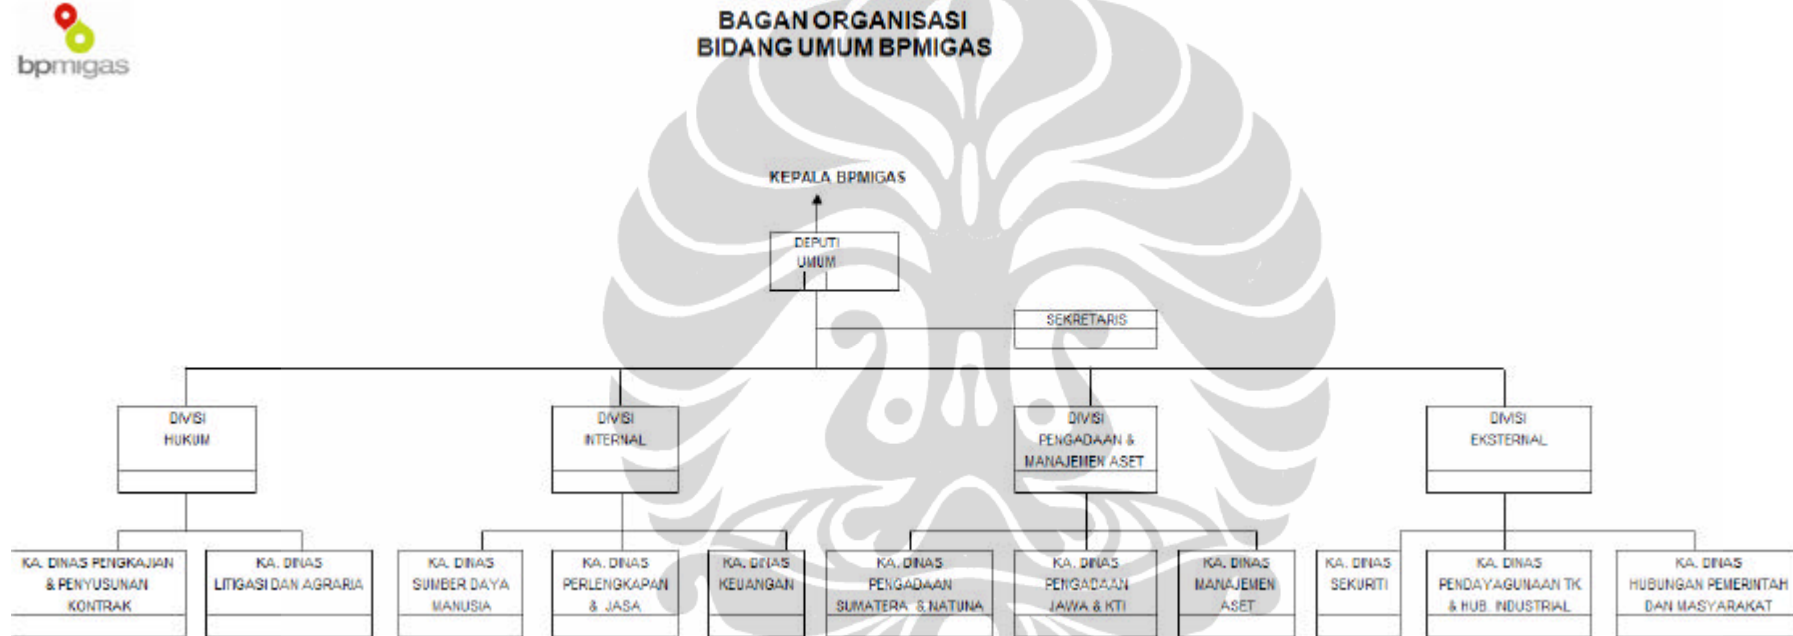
bpmigas

BAGAN ORGANISASI
BIDANG UMUM BPMIGAS

KEPALA BPMIGAS

DEPUTI UMUM

SEKRETARIS

DIVISI HUKUM

DIVISI INTERNAL

DIVISI PENGADAAN & MANAJEMEN ASET

DIVISI EKSTERNAL

KA. DINAS PENGKAJIAN & PENYUSUNAN KONTRAK

KA. DINAS LITIGASI DAN AGRARIA

KA. DINAS SUMBER DAYA MANUSIA

KA. DINAS PERLENGKAPAN & JASA

KA. DINAS KEUANGAN

KA. DINAS PENGADAAN SUMATERA & NATUNA

KA. DINAS PENGADAAN JAWA & KTI

KA. DINAS MANAJEMEN ASET

KA. DINAS SEKURITI

KA. DINAS PENDAYAGUNAAN TK & HUB. INDUSTRIAL

KA. DINAS HUBUNGAN PEMERINTAH DAN MASYARAKAT